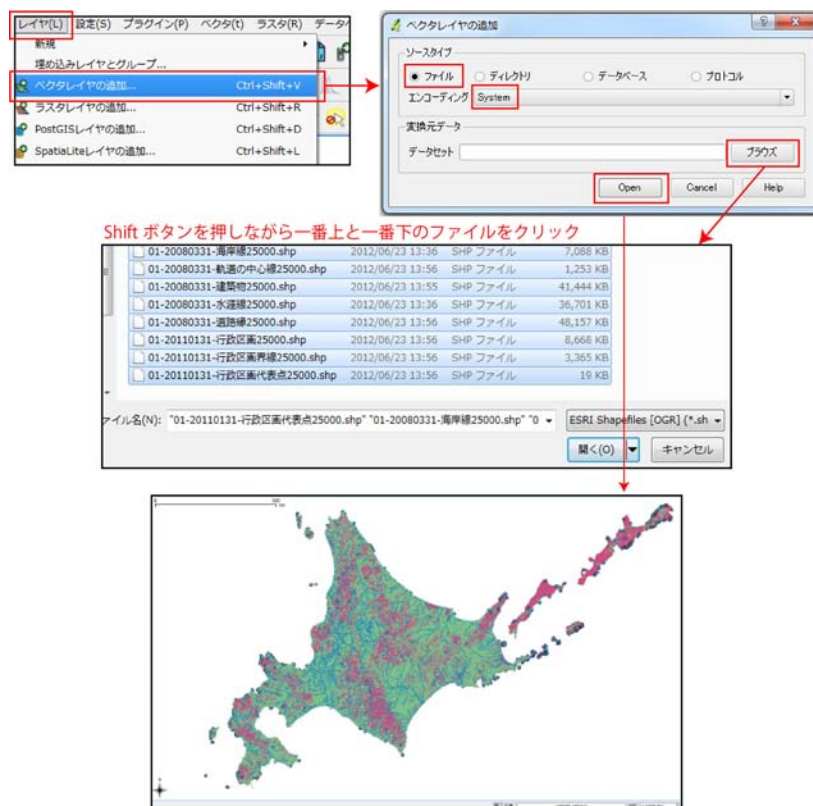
レイヤ(L) 設定(S) プラグイン(P) ベクタ(t) ラスタ(R) データ

新規

埋め込みレイヤとグループ...

ベクタレイヤの追加... Ctrl+Shift+V

ラスタレイヤの追加... Ctrl+Shift+R

PostGISレイヤの追加... Ctrl+Shift+D

SpatiaLiteレイヤの追加... Ctrl+Shift+L

ベクタレイヤの追加

ソースタイプ

ファイル ディレクトリ データベース プロトコル

エンコーディング System

実換元データ

データセット ブラウズ

Open Cancel Help

Shift ボタンを押しながら一番上と一番下のファイルをクリック

| | | | |
|---|---|---|---|
| 01-20080331-海岸線25000.shp | 2012/06/23 13:36 | SHP ファイル | 7,088 KB |
| 01-20080331-軌道の中心線25000.shp | 2012/06/23 13:56 | SHP ファイル | 1,253 KB |
| 01-20080331-建築物25000.shp | 2012/06/23 13:55 | SHP ファイル | 41,444 KB |
| 01-20080331-水涯線25000.shp | 2012/06/23 13:36 | SHP ファイル | 36,701 KB |
| 01-20080331-道路線25000.shp | 2012/06/23 13:56 | SHP ファイル | 48,157 KB |
| 01-20110131-行政区画25000.shp | 2012/06/23 13:56 | SHP ファイル | 8,668 KB |
| 01-20110131-行政区画界線25000.shp | 2012/06/23 13:56 | SHP ファイル | 3,365 KB |
| 01-20110131-行政区画代表点25000.shp | 2012/06/23 13:56 | SHP ファイル | 19 KB |

ァイル名(N): "01-20110131-行政区画代表点25000.shp" "01-20080331-海岸線25000.shp" "0

ESRI Shapefiles [OGR] (*.sh

開く(O) キャンセル